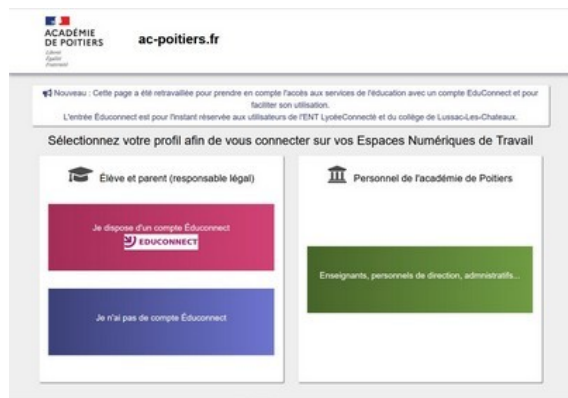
ACADÉMIE
DE POITIERS
Liberté
Égalité
Fraternité

ac-poitiers.fr

Nouveau : Cette page a été retravaillée pour prendre en compte l'accès aux services de l'éducation avec un compte EduConnect et pour faciliter son utilisation.
L'entrée Éduconnect est pour l'instant réservée aux utilisateurs de l'ENT LycéeConnecté et du collège de Lussac-Les-Chateaux.

Sélectionnez votre profil afin de vous connecter sur vos Espaces Numériques de Travail

Élève et parent (responsable légal)

Je dispose d'un compte Éduconnect
EDUCONNECT

Je n'ai pas de compte Éduconnect

Personnel de l'académie de Poitiers

Enseignants, personnels de direction, administratifs...